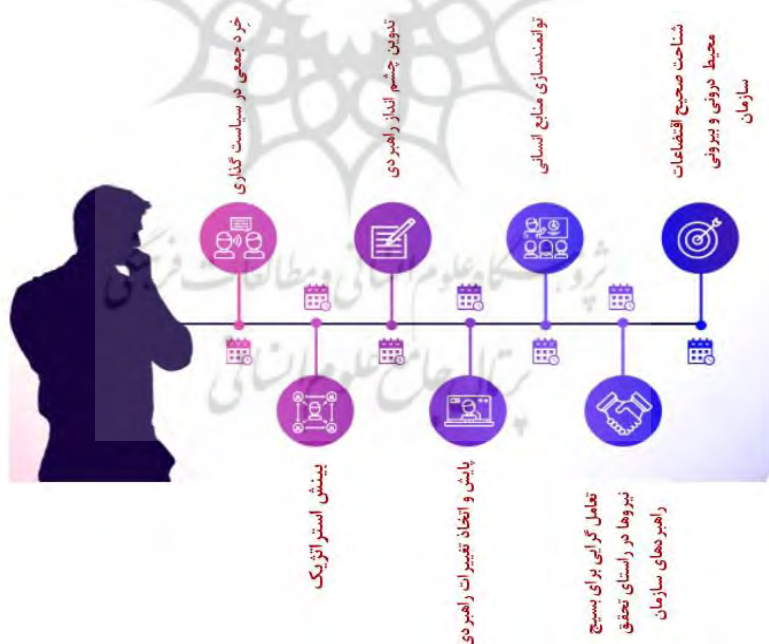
شناخت صحیح اقتضاءات محیط درونی و بیرونی سازمان

توانمندسازی منابع انسانی

تدوین چشم انداز راهبردی

خرد جمعی در سیاست گذاری

تعامل گرایی برای بسیج نیروها در راستای تحقق راهبردهای سازمان

پایش و اتخاذ تغییرات راهبردی

بینش استراتژیک

پژوهشگاه علوم انسانی و مطالعات فرهنگی
پرتال جامع علوم انسانی